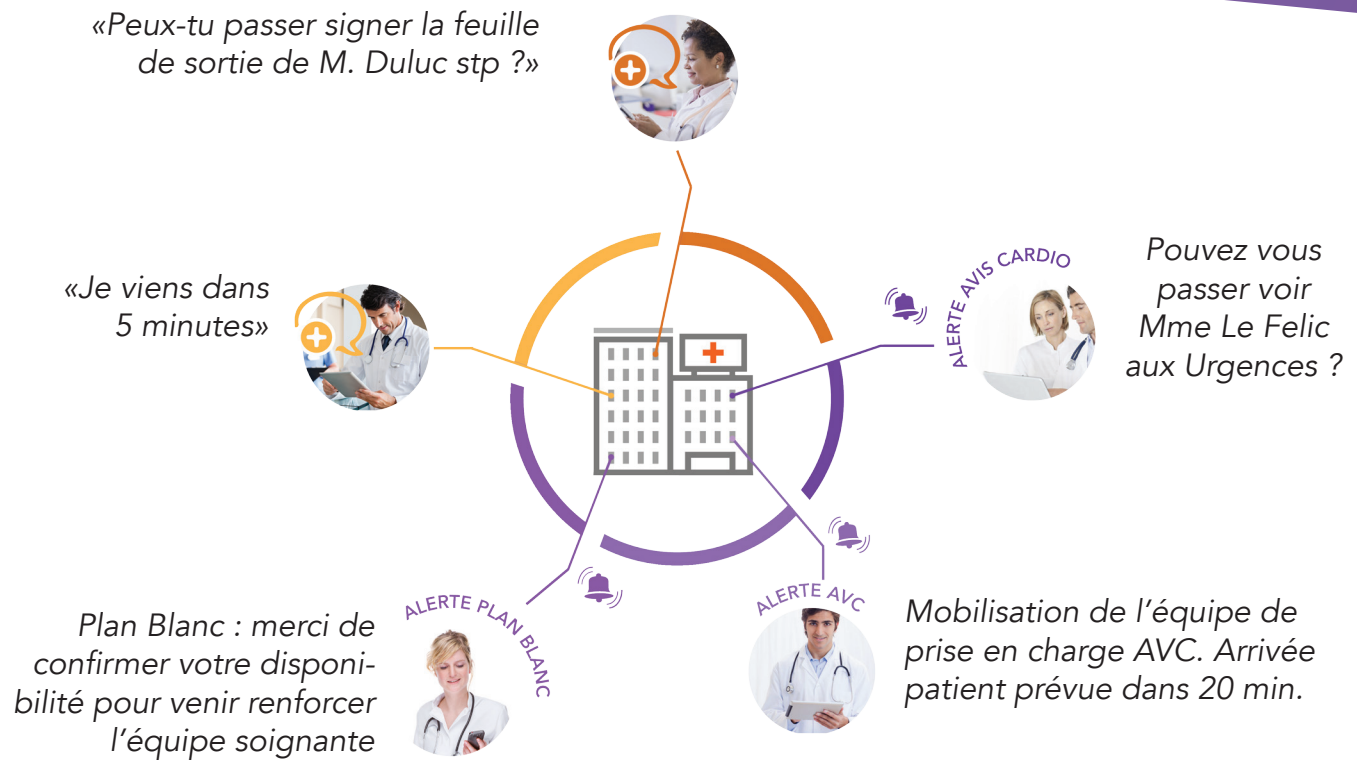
«Peux-tu passer signer la feuille de sortie de M. Duluc stp ?»

«Je viens dans 5 minutes»

ALERTE AVIS CARDIO

Pouvez vous passer voir Mme Le Felic aux Urgences ?

ALERTE PLAN BLANC

Plan Blanc : merci de confirmer votre disponibilité pour venir renforcer l'équipe soignante

ALERTE AVC

Mobilisation de l'équipe de prise en charge AVC. Arrivée patient prévue dans 20 min.